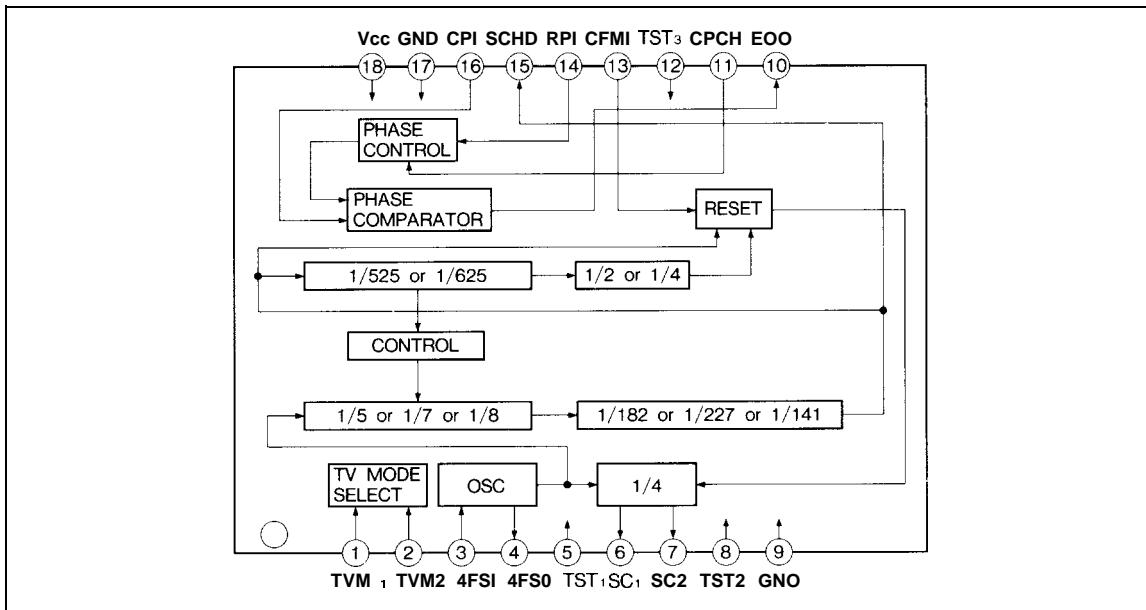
Vcc GND CPI SCHD RPI CFMI TST₃ CPCH EOO

18 17 16 15 14 13 12 11 10

PHASE CONTROL

PHASE COMPARATOR

RESET

1/525 or 1/625

1/2 or 1/4

CONTROL

1/5 or 1/7 or 1/8

1/182 or 1/227 or 1/141

TV MODE SELECT

OSC

1/4

1 2 3 4 5 6 7 8 9

TVM ₁ TVM2 4FSI 4FS0 TST₁SC₁ SC2 TST2 GNO